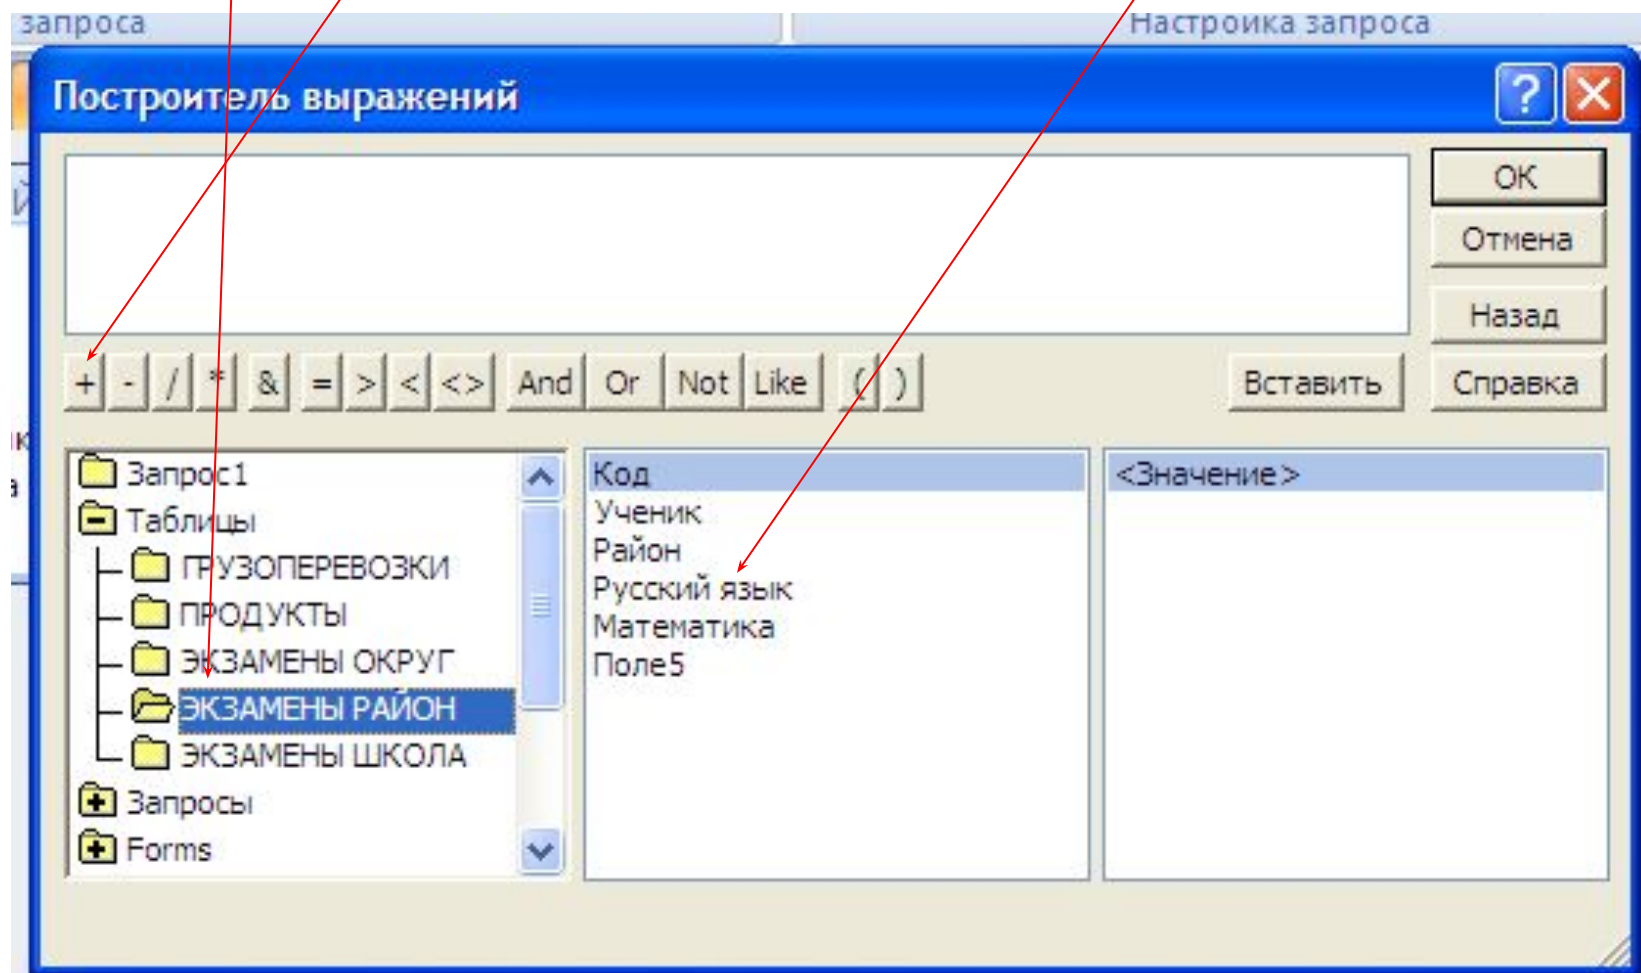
запроса

Настройка запроса

Построитель выражений

?

OK

Отмена

Назад

+ - / * & = > < <> And Or Not Like ( )

Вставить

Справка

Запрос1
Таблицы
ГРУЗОПЕРЕВОЗКИ
ПРОДУКТЫ
ЭКЗАМЕНЫ ОКРУГ
ЭКЗАМЕНЫ РАЙОН
ЭКЗАМЕНЫ ШКОЛА
Запросы
Forms

Код
Ученик
Район
Русский язык
Математика
Поле5

<Значение>